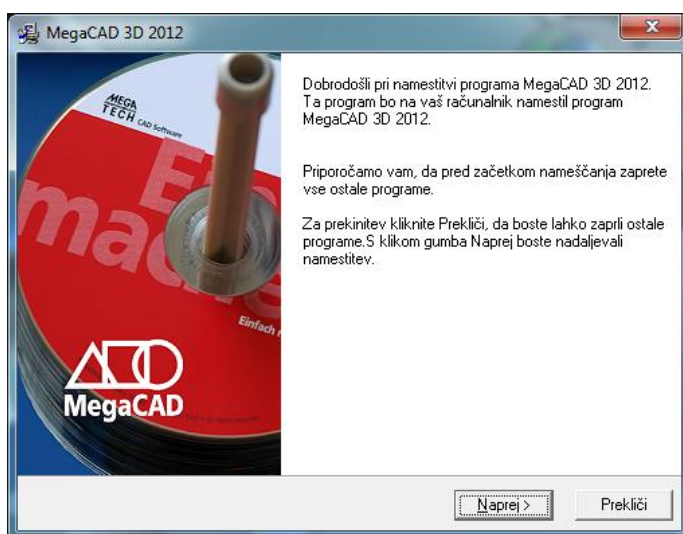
MegaCAD 3D 2012

MEGA TECH CAD Software

Ei
mach

Einfach

MegaCAD

Dobrodošli pri namestitvi programa MegaCAD 3D 2012. Ta program bo na vaš računalnik namestil program MegaCAD 3D 2012.

Priporočamo vam, da pred začetkom nameščanja zaprete vse ostale programe.

Za prekinitev kliknite Prekliči, da boste lahko zaprli ostale programe.S klikom gumba Naprej boste nadaljevali namestitev.

Naprej >

Prekliči